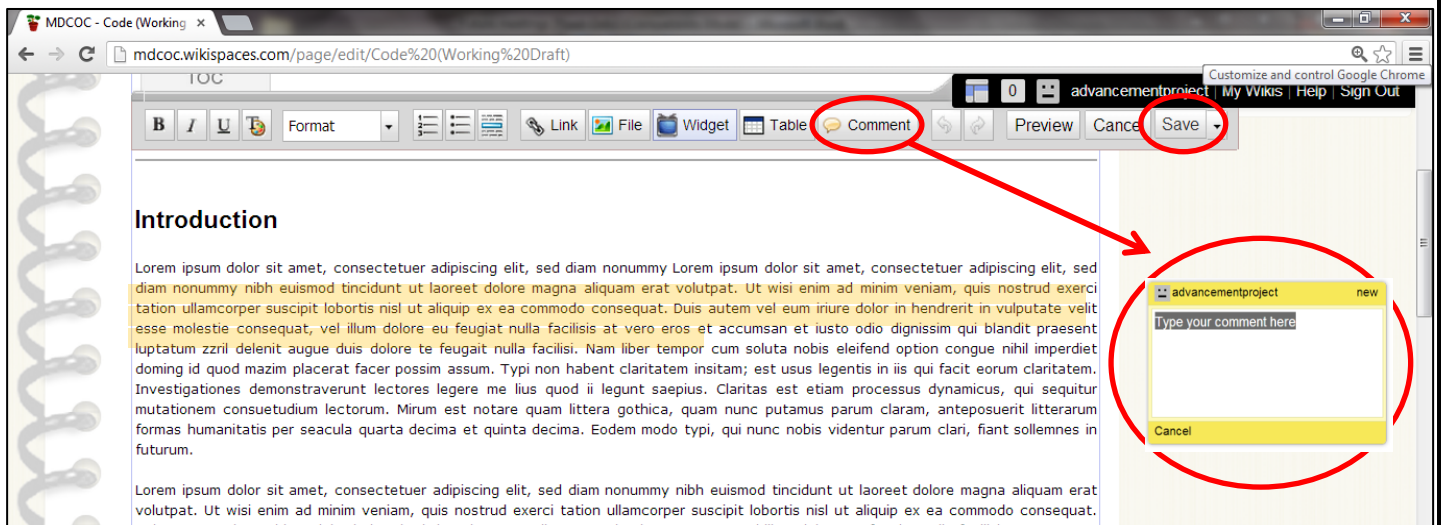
MDCOC - Code (Working ×

mdcoc.wikispaces.com/page/edit/Code%20(Working%20Draft)

Customize and control Google Chrome

TOC

0 advancementproject | My Wikis | Help | Sign Out

B I U Format Link File Widget Table Comment Preview Cancel Save

Introduction

Lorem ipsum dolor sit amet, consectetuer adipiscing elit, sed diam nonummy Lorem ipsum dolor sit amet, consectetuer adipiscing elit, sed diam nonummy nibh euismod tincidunt ut laoreet dolore magna aliquam erat volutpat. Ut wisi enim ad minim veniam, quis nostrud exerci tation ullamcorper suscipit lobortis nisl ut aliquip ex ea commodo consequat. Duis autem vel eum iriure dolor in hendrerit in vulputate velit esse molestie consequat, vel illum dolore eu feugiat nulla facilisis at vero eros et accumsan et iusto odio dignissim qui blandit praesent luptatum zzril delenit augue duis dolore te feugait nulla facilisi. Nam liber tempor cum soluta nobis eleifend option congue nihil imperdiet doming id quod mazim placerat facer possim assum. Typi non habent claritatem insitam; est usus legentis in iis qui facit eorum claritatem. Investigationes demonstraverunt lectores legere me lius quod ii legunt saepius. Claritas est etiam processus dynamicus, qui sequitur mutationem consuetudium lectorum. Mirum est notare quam littera gothica, quam nunc putamus parum claram, anteposuerit litterarum formas humanitatis per seacula quarta decima et quinta decima. Eodem modo typi, qui nunc nobis videntur parum clari, fiant sollemnes in futurum.

Lorem ipsum dolor sit amet, consectetuer adipiscing elit, sed diam nonummy nibh euismod tincidunt ut laoreet dolore magna aliquam erat volutpat. Ut wisi enim ad minim veniam, quis nostrud exerci tation ullamcorper suscipit lobortis nisl ut aliquip ex ea commodo consequat.

advancementproject new

Type your comment here

Cancel